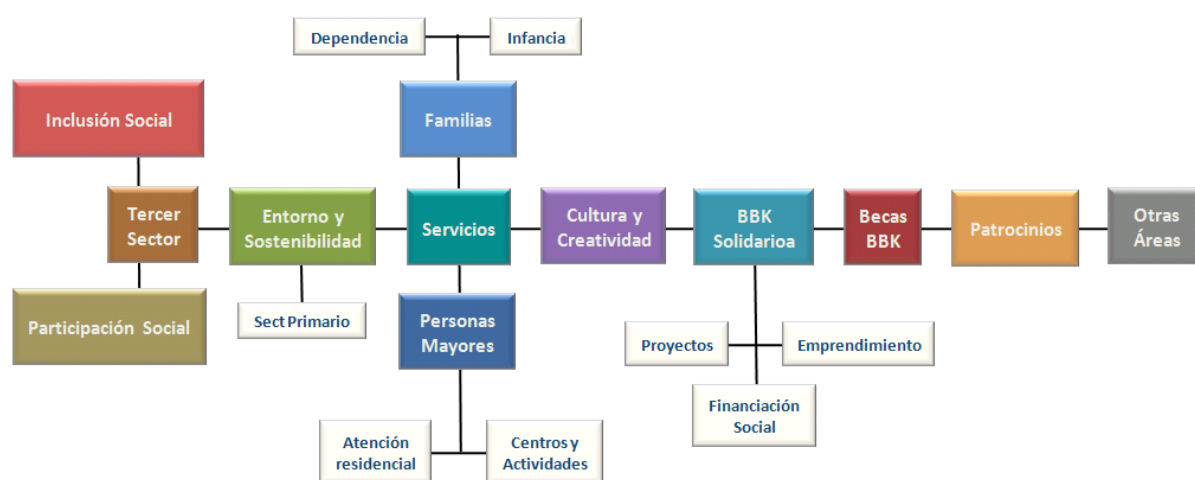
Dependencia

Infancia

Inclusión Social

Familias

Tercer Sector

Entorno y Sostenibilidad

Servicios

Cultura y Creatividad

BBK Solidarioa

Becas BBK

Patrocinios

Otras Áreas

Participación Social

Sect Primario

Personas Mayores

Proyectos

Emprendimiento

Financiación Social

Atención residencial

Centros y Actividades